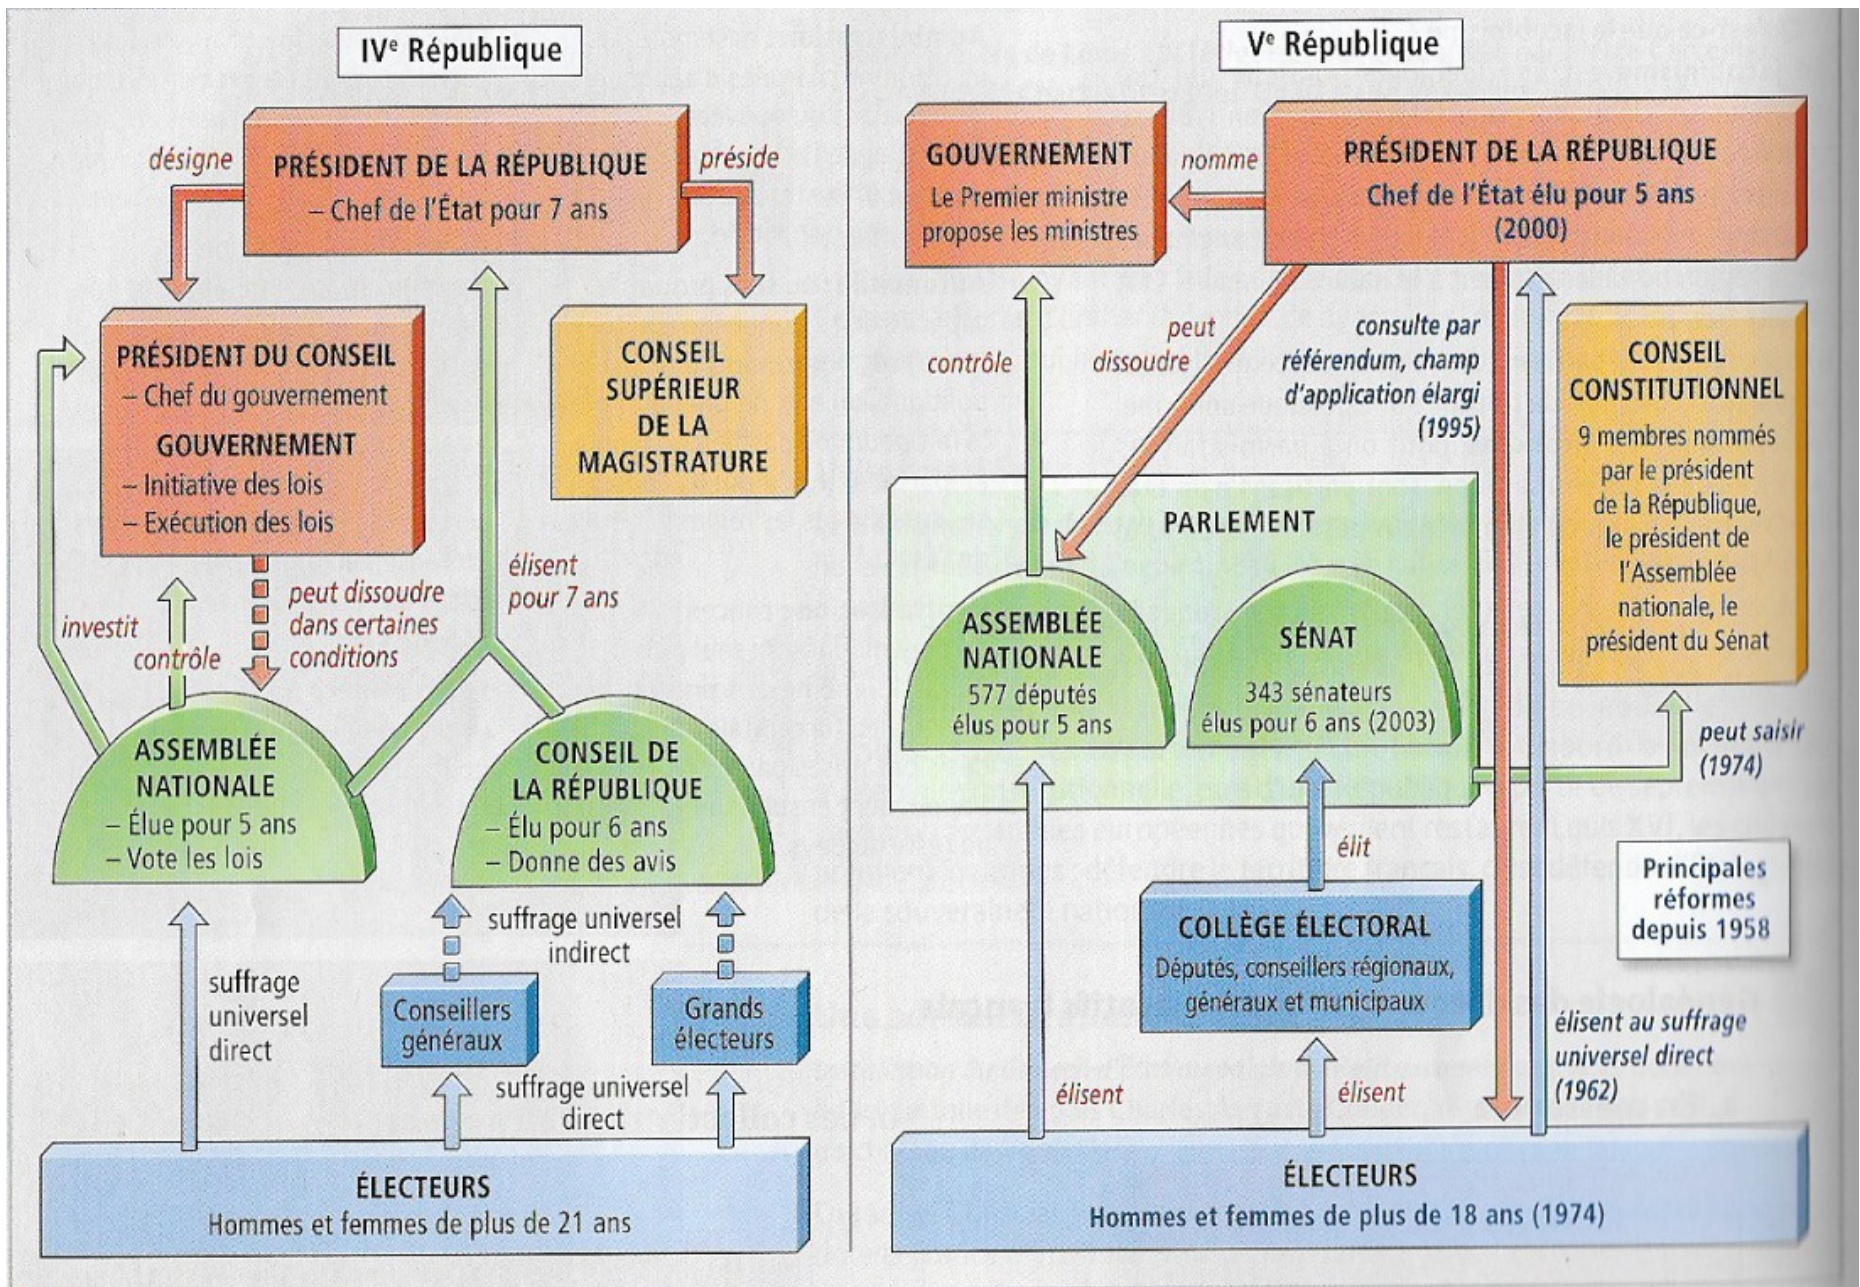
IVe République

désigne

PRÉSIDENT DE LA RÉPUBLIQUE
– Chef de l'État pour 7 ans

préside

PRÉSIDENT DU CONSEIL
– Chef du gouvernement
GOUVERNEMENT
– Initiative des lois
– Exécution des lois

CONSEIL SUPÉRIEUR DE LA MAGISTRATURE

investit

contrôle

peut dissoudre dans certaines conditions

élisent pour 7 ans

ASSEMBLÉE NATIONALE
– Élue pour 5 ans
– Vote les lois

CONSEIL DE LA RÉPUBLIQUE
– Élu pour 6 ans
– Donne des avis

suffrage universel indirect

suffrage universel direct

Conseillers généraux

Grands électeurs

suffrage universel direct

ÉLECTEURS
Hommes et femmes de plus de 21 ans

Ve République

GOUVERNEMENT
Le Premier ministre propose les ministres

nomme

PRÉSIDENT DE LA RÉPUBLIQUE
Chef de l'État élu pour 5 ans (2000)

contrôle

peut dissoudre

consulte par référendum, champ d'application élargi (1995)

CONSEIL CONSTITUTIONNEL
9 membres nommés par le président de la République, le président de l'Assemblée nationale, le président du Sénat

PARLEMENT

ASSEMBLÉE NATIONALE
577 députés élus pour 5 ans

SÉNAT
343 sénateurs élus pour 6 ans (2003)

peut saisir (1974)

élit

Principales réformes depuis 1958

COLLÈGE ÉLECTORAL
Députés, conseillers régionaux, généraux et municipaux

élisent au suffrage universel direct (1962)

élisent

élisent

ÉLECTEURS
Hommes et femmes de plus de 18 ans (1974)